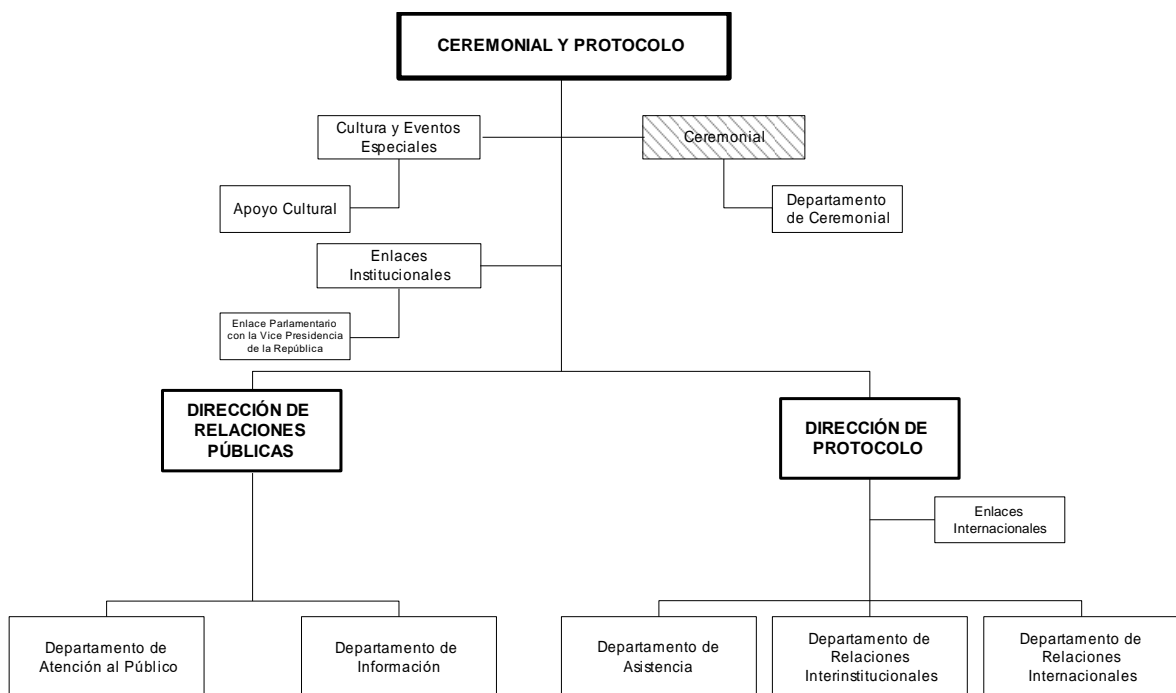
CEREMONIAL Y PROTOCOLO

Cultura y Eventos Especiales

Ceremonial

Apoyo Cultural

Departamento de Ceremonial

Enlaces Institucionales

Enlace Parlamentario con la Vice Presidencia de la República

DIRECCIÓN DE RELACIONES PÚBLICAS

DIRECCIÓN DE PROTOCOLO

Enlaces Internacionales

Departamento de Atención al Público

Departamento de Información

Departamento de Asistencia

Departamento de Relaciones Interinstitucionales

Departamento de Relaciones Internacionales